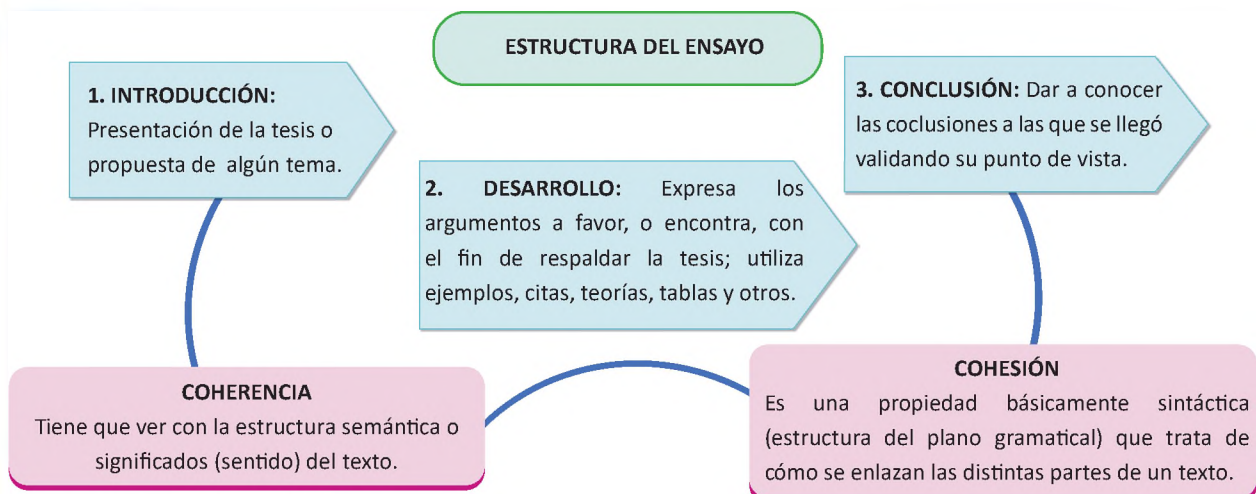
ESTRUCTURA DEL ENSAYO

1. INTRODUCCIÓN: Presentación de la tesis o propuesta de algún tema.

2. DESARROLLO: Expresa los argumentos a favor, o encontra, con el fin de respaldar la tesis; utiliza ejemplos, citas, teorías, tablas y otros.

3. CONCLUSIÓN: Dar a conocer las coclusiones a las que se llegó validando su punto de vista.

COHERENCIA
Tiene que ver con la estructura semántica o significados (sentido) del texto.

COHESIÓN
Es una propiedad básicamente sintáctica (estructura del plano gramatical) que trata de cómo se enlazan las distintas partes de un texto.